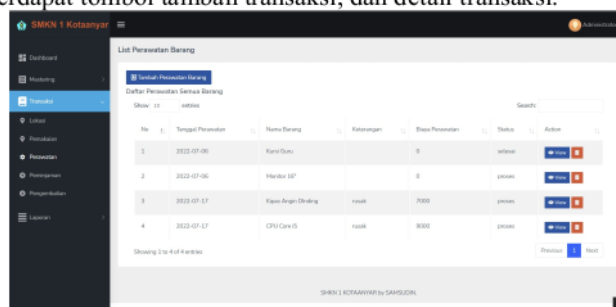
erdapat tombol tambah transaksi, dan detail transaksi.

SMKN 1 Kotaanyar ≡ Administrator

Dashboard
Monitoring
Transaksi
Lokasi
Pemakaian
Perawatan
Peminjaman
Pengembalian
Laporan

List Perawatan Barang

Tambah Perawatan Barang

Daftar Perawatan Semua Barang

Show 10 entries Search:

| No | Tanggal Perawatan | Nama Barang | Keterangan | Biaya Perawatan | Status | Action |
|---|---|---|---|---|---|---|
| 1 | 2022-07-06 | Kursi Guru | | 0 | selesai | View |
| 2 | 2022-07-06 | Monitor 16" | | 0 | proses | View |
| 3 | 2022-07-17 | Kipas Angin Dinding | rusak | 7000 | proses | View |
| 4 | 2022-07-17 | CPU Core i5 | rusak | 9000 | proses | View |

Showing 1 to 4 of 4 entries

Previous 1 Next

SMKN 1 KOTAANYAR by SAMSUDIN.